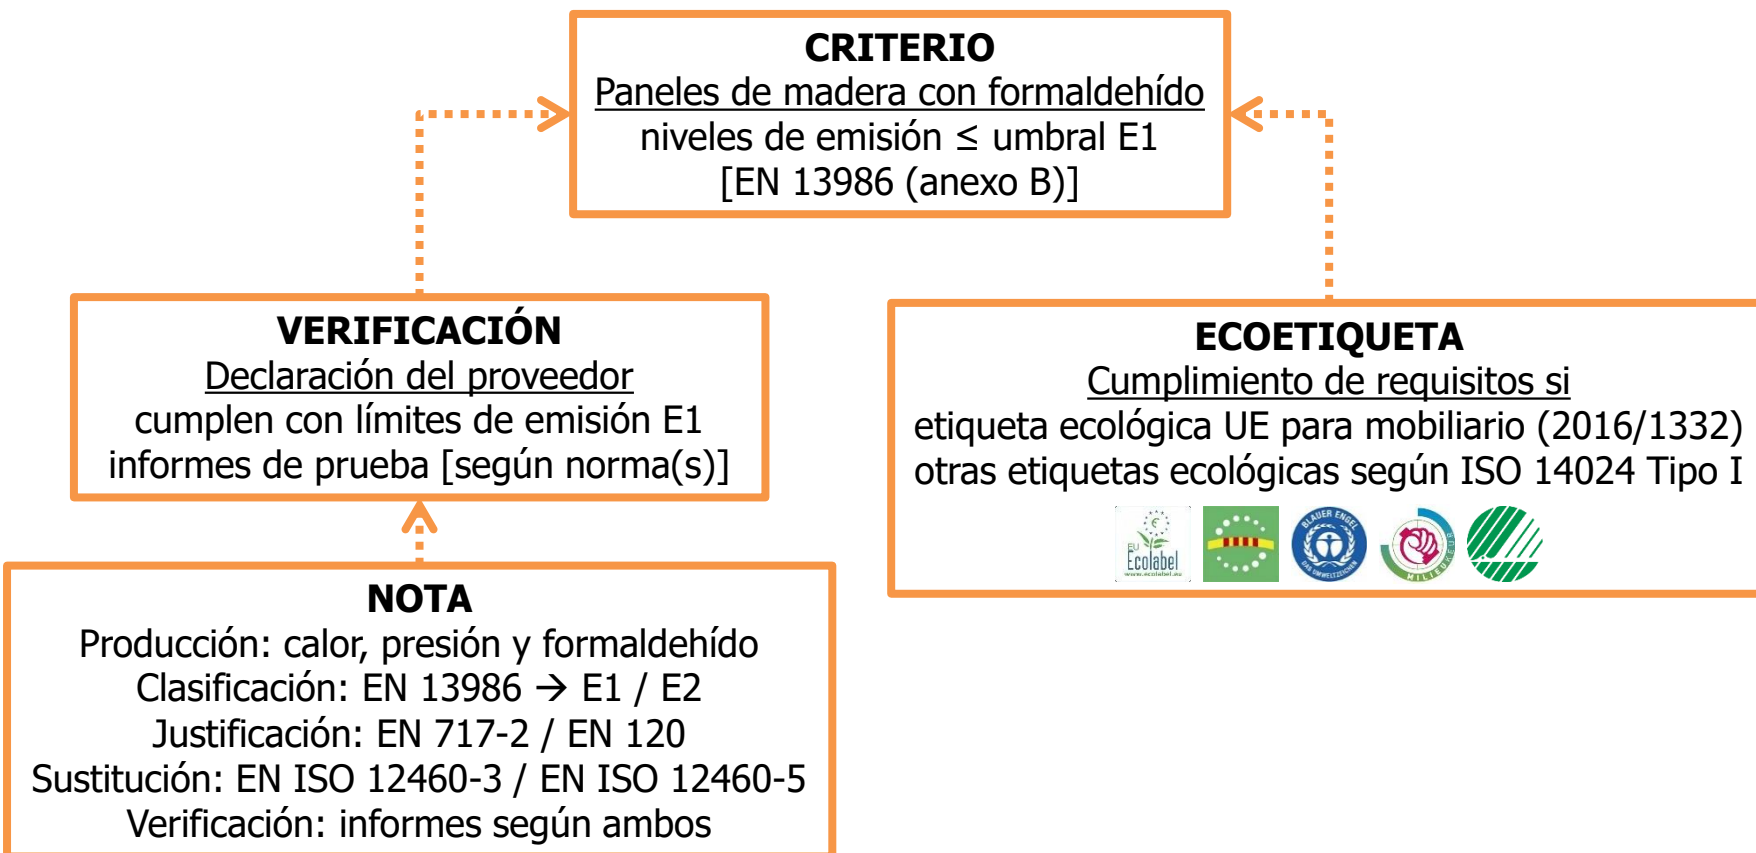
CRITERIO
Paneles de madera con formaldehído
niveles de emisión ≤ umbral E1
[EN 13986 (anexo B)]

VERIFICACIÓN
Declaración del proveedor
cumplen con límites de emisión E1
informes de prueba [según norma(s)]

ECOETIQUETA
Cumplimiento de requisitos si
etiqueta ecológica UE para mobiliario (2016/1332)
otras etiquetas ecológicas según ISO 14024 Tipo I

EU Ecolabel www.ecolabel.eu

BLAUER ENGEL DAS UMWELTZEICHEN

MILIEUKEUR

NOTA
Producción: calor, presión y formaldehído
Clasificación: EN 13986 → E1 / E2
Justificación: EN 717-2 / EN 120
Sustitución: EN ISO 12460-3 / EN ISO 12460-5
Verificación: informes según ambos